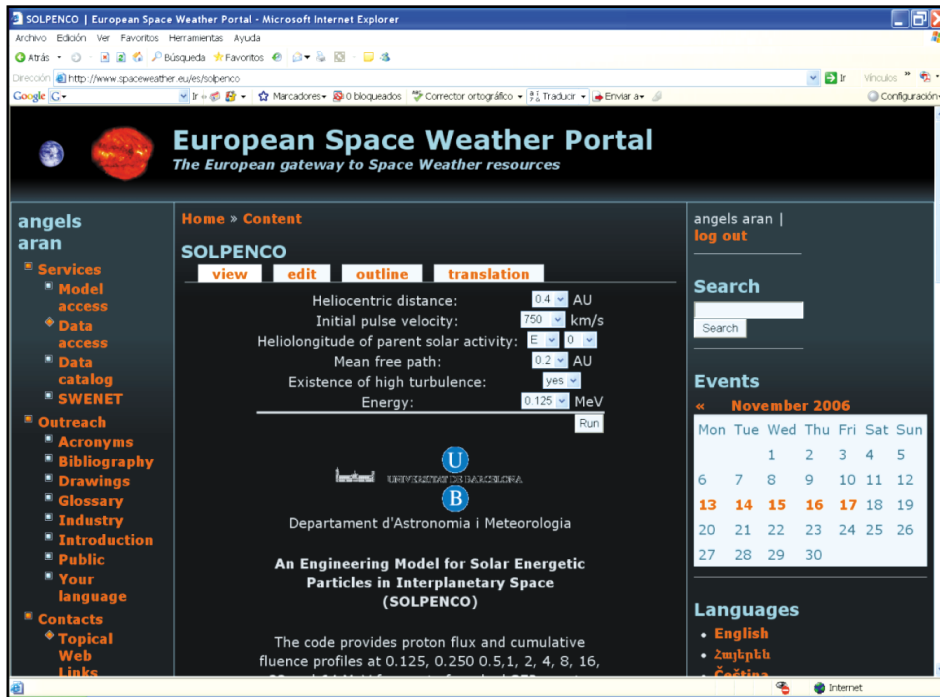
SOLPENCO | European Space Weather Portal - Microsoft Internet Explorer

Archivo Edición Ver Favoritos Herramientas Ayuda

Atrás Búsqueda Favoritos

Dirección http://www.spaceweather.eu/es/solpenco

Ir Vínculos

Google Ir Marcadores 0 bloqueados Corrector ortográfico Traducir Enviar a Configuración

European Space Weather Portal
The European gateway to Space Weather resources

angels aran

Services
Model access
Data access
Data catalog
SWENET
Outreach
Acronyms
Bibliography
Drawings
Glossary
Industry
Introduction
Public
Your language
Contacts
Topical Web Links

Home » Content

SOLPENCO

view edit outline translation

Heliocentric distance: 0.4 AU
Initial pulse velocity: 750 km/s
Heliolongitude of parent solar activity: E 0
Mean free path: 0.2 AU
Existence of high turbulence: yes
Energy: 0.125 MeV
Run

U
UNIVERSITAT DE BARCELONA
B

Departament d'Astronomia i Meteorologia

An Engineering Model for Solar Energetic Particles in Interplanetary Space (SOLPENCO)

The code provides proton flux and cumulative fluence profiles at 0.125, 0.250 0.5,1, 2, 4, 8, 16, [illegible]

angels aran |
log out

Search
Search

Events
« November 2006

| Mon | Tue | Wed | Thu | Fri | Sat | Sun |
|---|---|---|---|---|---|---|
| | | 1 | 2 | 3 | 4 | 5 |
| 6 | 7 | 8 | 9 | 10 | 11 | 12 |
| 13 | 14 | 15 | 16 | 17 | 18 | 19 |
| 20 | 21 | 22 | 23 | 24 | 25 | 26 |
| 27 | 28 | 29 | 30 | | | |

Languages
English
Հայերեն
Čeština

Internet